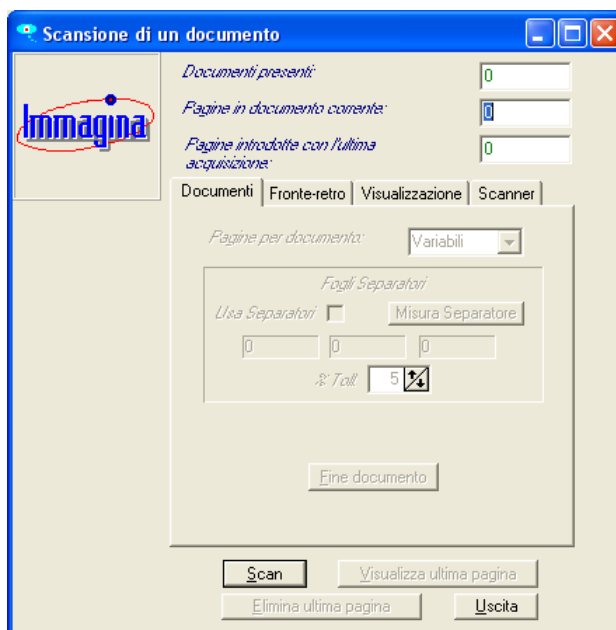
Scansione di un documento

Immagina

Documenti presenti: 0

Pagine in documento corrente: 0

Pagine introdotte con l'ultima acquisizione: 0

Documenti | Fronte-retro | Visualizzazione | Scanner

Pagine per documento: Variabili

Fogli Separatori

Usa Separatori

Misura Separatore

0 0 0

% Toll. 5

Fine documento

Scan

Visualizza ultima pagina

Elimina ultima pagina

Uscita